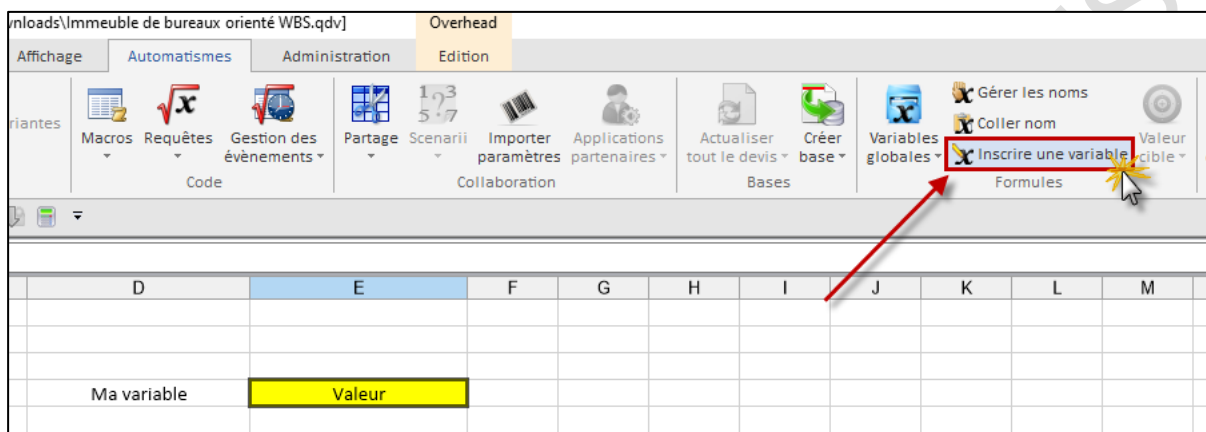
vnloads\Immeuble de bureaux orienté WBS.qdv]

Overhead

Affichage Automatismes Administration Edition

riantes

Macros Requêtes Gestion des évènements

Code

Partage Scenarii Importer paramètres Applications partenaires

Collaboration

Actualiser tout le devis Créer base

Bases

Variables globales

Gérer les noms

Coller nom

Inscrire une variable

Valeur cible

Formules

| D | E | F | G | H | I | J | K | L | M |
|---|---|---|---|---|---|---|---|---|---|
| Ma variable | Valeur | | | | | | | | |